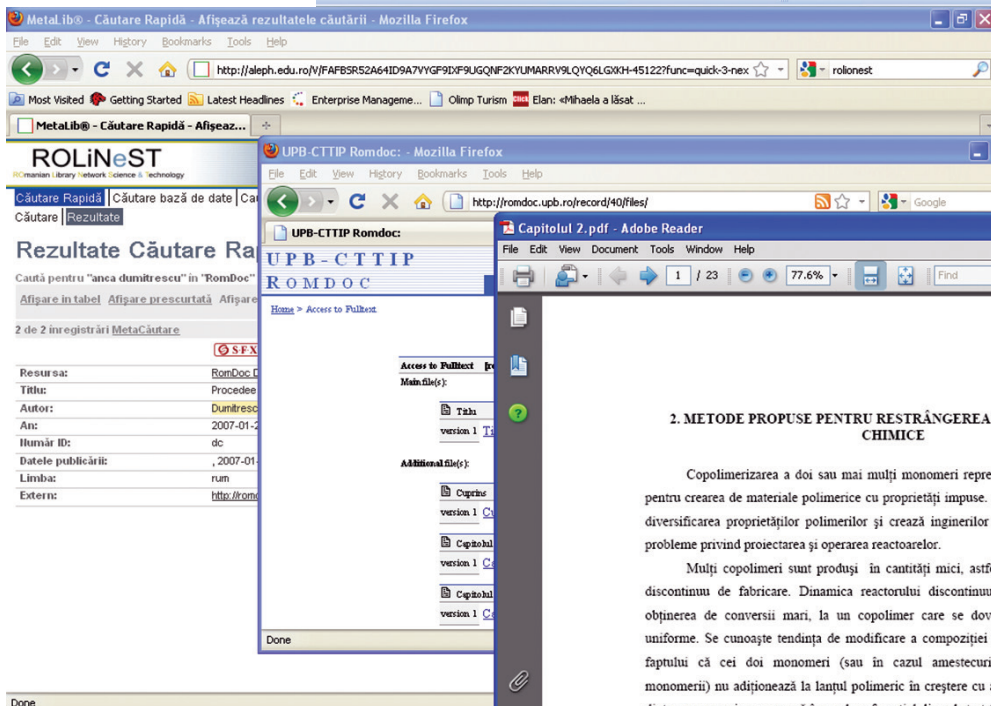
MetaLib® - Căutare Rapidă - Afișează rezultatele căutării - Mozilla Firefox

File Edit View History Bookmarks Tools Help

http://aleph.edu.ro/V/FAFBSR52A64ID9A7VYGF9IXF9UGQNF2KYUMARRV9LQYQ6LGXKH-45122?func=quick-3-nex

rolionest

Most Visited Getting Started Latest Headlines Enterprise Manageme... Olimp Turism Elan: «Mihaela a lăsat ...

MetaLib® - Căutare Rapidă - Afișeaz...

ROLiNeST
ROmanian Library Network Science & Technology

Căutare Rapidă | Căutare bază de date | Ca
Căutare | Rezultate

Rezultate Căutare Ra

Caută pentru "anca dumitrescu" în "RomDoc"

Afișare in tabel Afișare prescurtată Afișare

2 de 2 înregistrări MetaCăutare

SFX

| | |
|---|---|
| Resursa: | RomDoc D |
| Titlu: | Procedee |
| Autor: | Dumitresc |
| An: | 2007-01-2 |
| Număr ID: | dc |
| Datele publicării: | , 2007-01- |
| Limba: | rum |
| Extern: | http://rom |

Done

UPB-CTTIP Romdoc: - Mozilla Firefox

File Edit View History Bookmarks Tools Help

http://romdoc.upb.ro/record/40/files/

Google

UPB-CTTIP Romdoc:

UPB-CTTIP
ROMDOC

Home > Access to Fulltext

Access to Fulltext [re
Main file(s):

Titlu
version 1 Ti

Additional file(s):

Cuprins
version 1 Cu

Capitolul
version 1 Ca

Capitolul
version 1 Ca

Done

Capitolul 2.pdf - Adobe Reader

File Edit View Document Tools Window Help

1 / 23 77.6% Find

2. METODE PROPUSE PENTRU RESTRÂNGEREA
CHIMICE

Copolimerizarea a doi sau mai mulți monomeri repre
pentru crearea de materiale polimerice cu proprietăți impuse.
diversificarea proprietăților polimerilor și crează inginerilor
probleme privind proiectarea și operarea reactoarelor.

Mulți copolimeri sunt produși în cantități mici, astf
discontinuu de fabricare. Dinamica reactorului discontinuu
obținerea de conversii mari, la un copolimer care se dov
uniforme. Se cunoaște tendința de modificare a compoziției
faptului că cei doi monomeri (sau în cazul amestecuri
monomerii) nu adiționează la lanțul polimeric în creștere cu
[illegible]